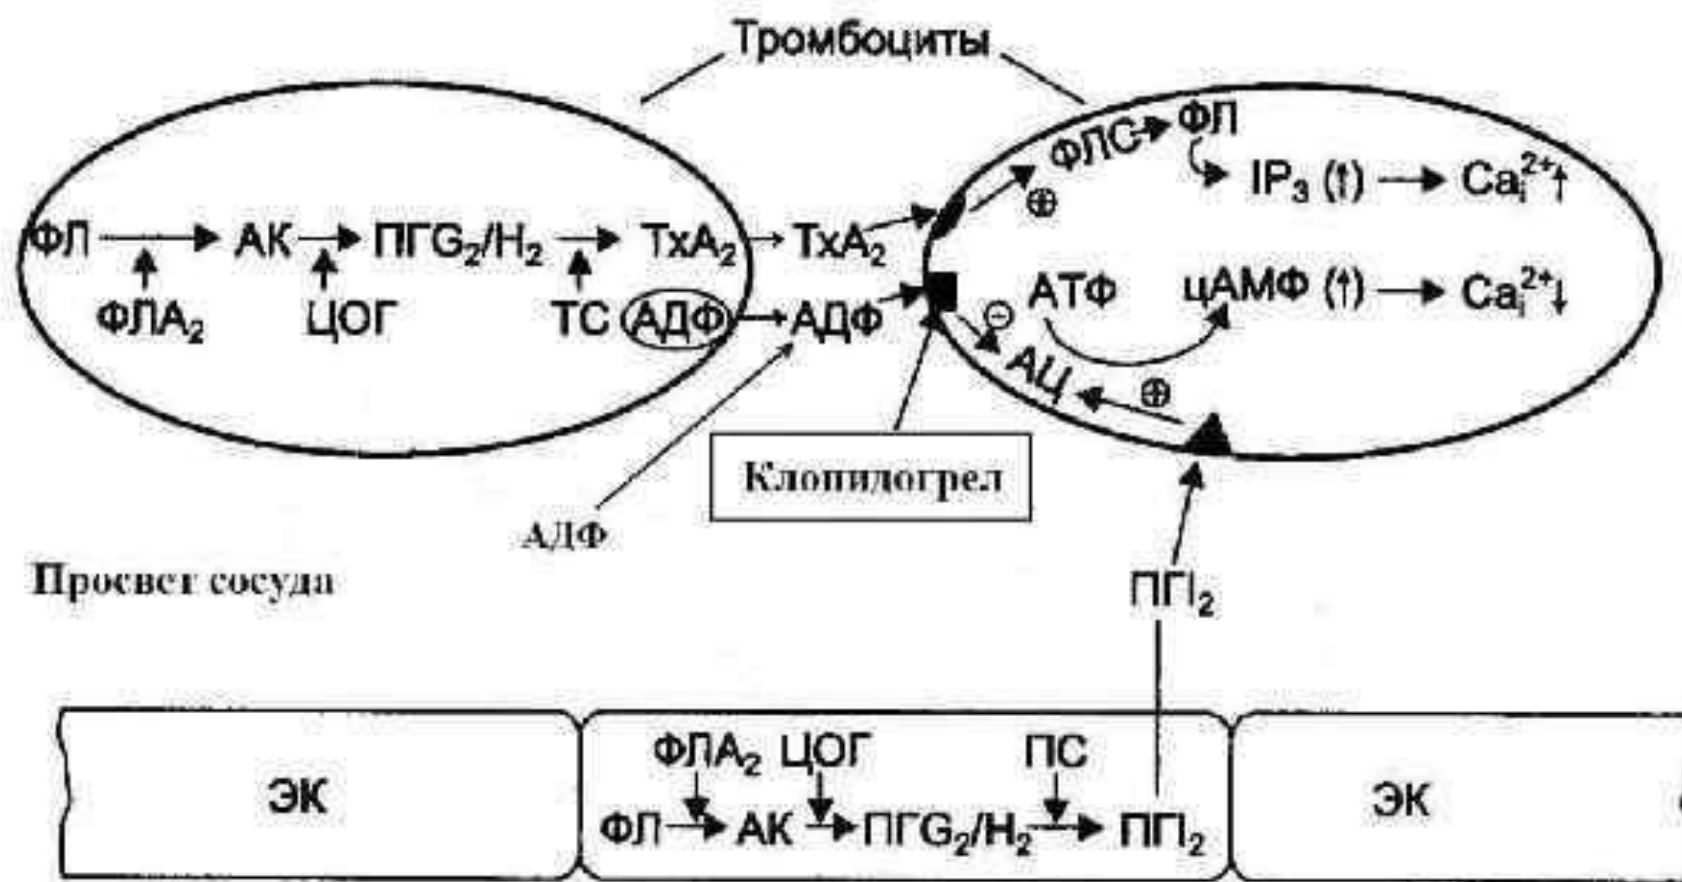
Тромбоциты

ФЛ → АК → ПГG$_2$/H$_2$ → TxA$_2$ → TxA$_2$

ФЛА$_2$ ЦОГ ТС АДФ → АДФ

ФЛС → ФЛ

⊕

IP$_3$ (↑) → Ca$_i^{2+}$↑

⊖

АТФ цАМФ (↑) → Ca$_i^{2+}$↓

АЦ

⊕

Клопидогрел

АДФ

Просвет сосуда

ПГI$_2$

ЭК

ФЛА$_2$ ЦОГ ПС

ФЛ → АК → ПГG$_2$/H$_2$ → ПГI$_2$

ЭК